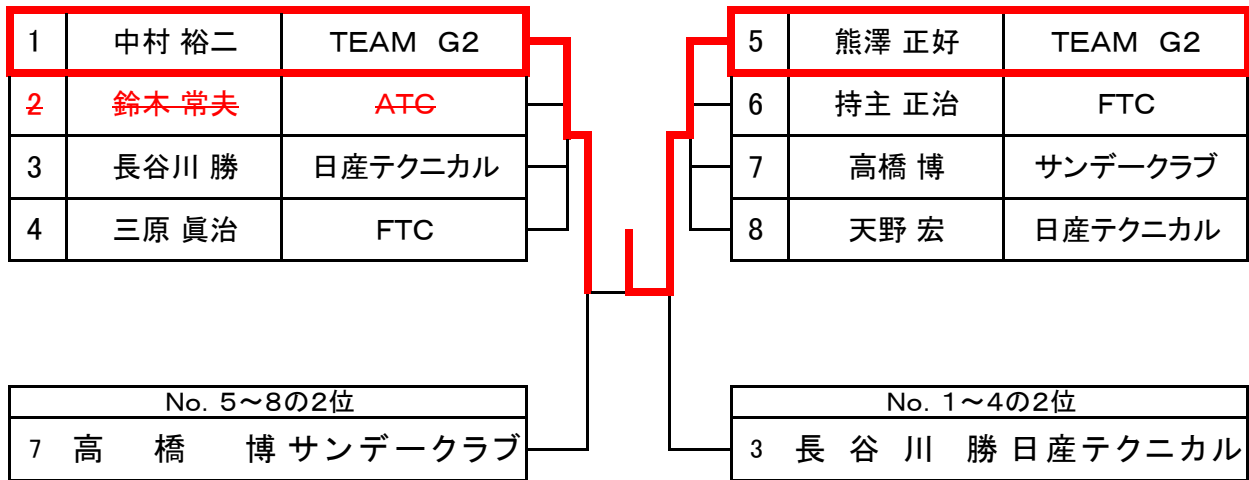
| 1 | 中村 裕二 | TEAM G2 |
|---|---|---|
| 2 | 鈴木 常夫 | ATC |
| 3 | 長谷川 勝 | 日産テクニカル |
| 4 | 三原 眞治 | FTC |

| 5 | 熊澤 正好 | TEAM G2 |
|---|---|---|
| 6 | 持主 正治 | FTC |
| 7 | 高橋 博 | サンデークラブ |
| 8 | 天野 宏 | 日産テクニカル |

No. 5～8の2位
7 高 橋 博 サンデークラブ

No. 1～4の2位
3 長 谷 川 勝 日産テクニカル